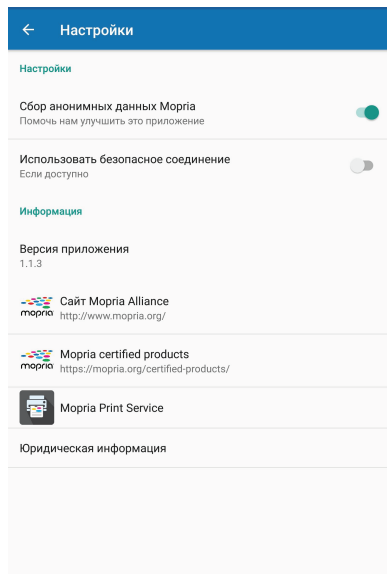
Настройки

Настройки

Сбор анонимных данных Mopria
Помочь нам улучшить это приложение

Использовать безопасное соединение
Если доступно

Информация

Версия приложения
1.1.3

mopria Сайт Mopria Alliance
http://www.mopria.org/

mopria Mopria certified products
https://mopria.org/certified-products/

Mopria Print Service

Юридическая информация